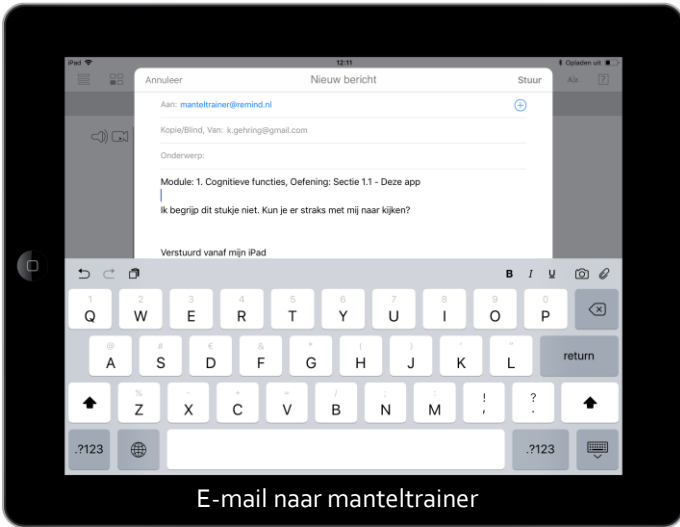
iPad 12:11 Opladen uit

Annuleer Nieuw bericht Stuur

Aa

Aan: manteltrainer@remind.nl

Kopie/Blind, Van: k.gehring@gmail.com

Onderwerp:

Module: 1. Cognitieve functies, Oefening: Sectie 1.1 - Deze app

Ik begrijp dit stukje niet. Kun je er straks met mij naar kijken?

Verstuurd vanaf mijn iPad

B I U

1 Q 2 W 3 E 4 R 5 T 6 Y 7 U 8 I 9 O 0 P

@ A # S € D & F * G ( H ) J ' K " L return

% Z - X + C = V / B ; N : M ! , ? .

.?123 .?123

E-mail naar manteltrainer